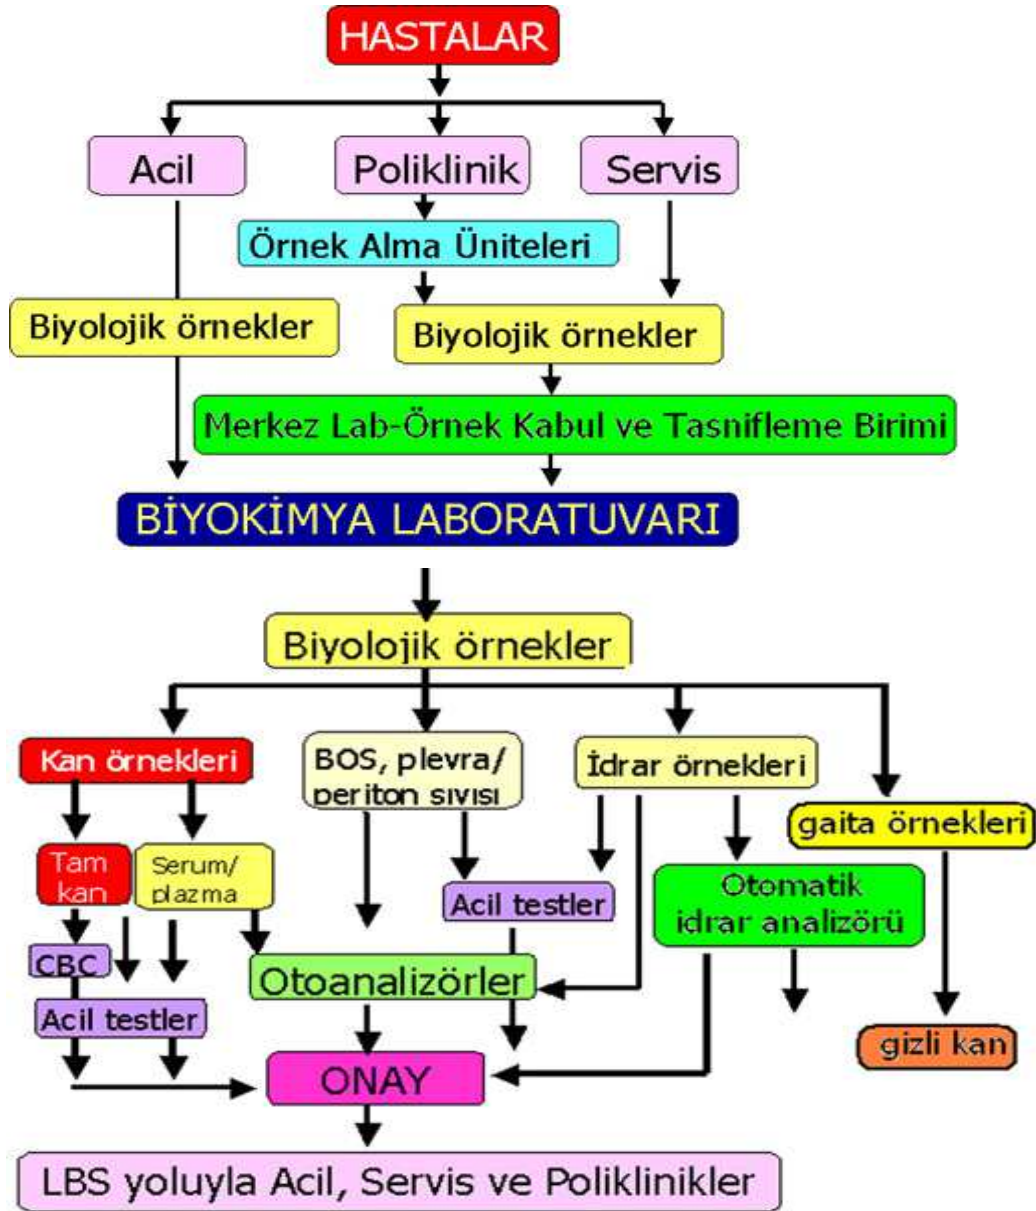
HASTALAR

Acil

Poliklinik

Servis

Örnek Alma Üniteleri

Biyolojik örnekler

Biyolojik örnekler

Merkez Lab-Örnek Kabul ve Tasnifleme Birimi

BİYOKİMYA LABORATUVARI

Biyolojik örnekler

Kan örnekleri

BOS, plevra/ periton sıvısı

İdrar örnekleri

gaita örnekleri

Tam kan

Serum/ plazma

Acil testler

Otomatik idrar analizörü

CBC

Otoanalizörler

Acil testler

gizli kan

ONAY

LBS yoluyla Acil, Servis ve Poliklinikler